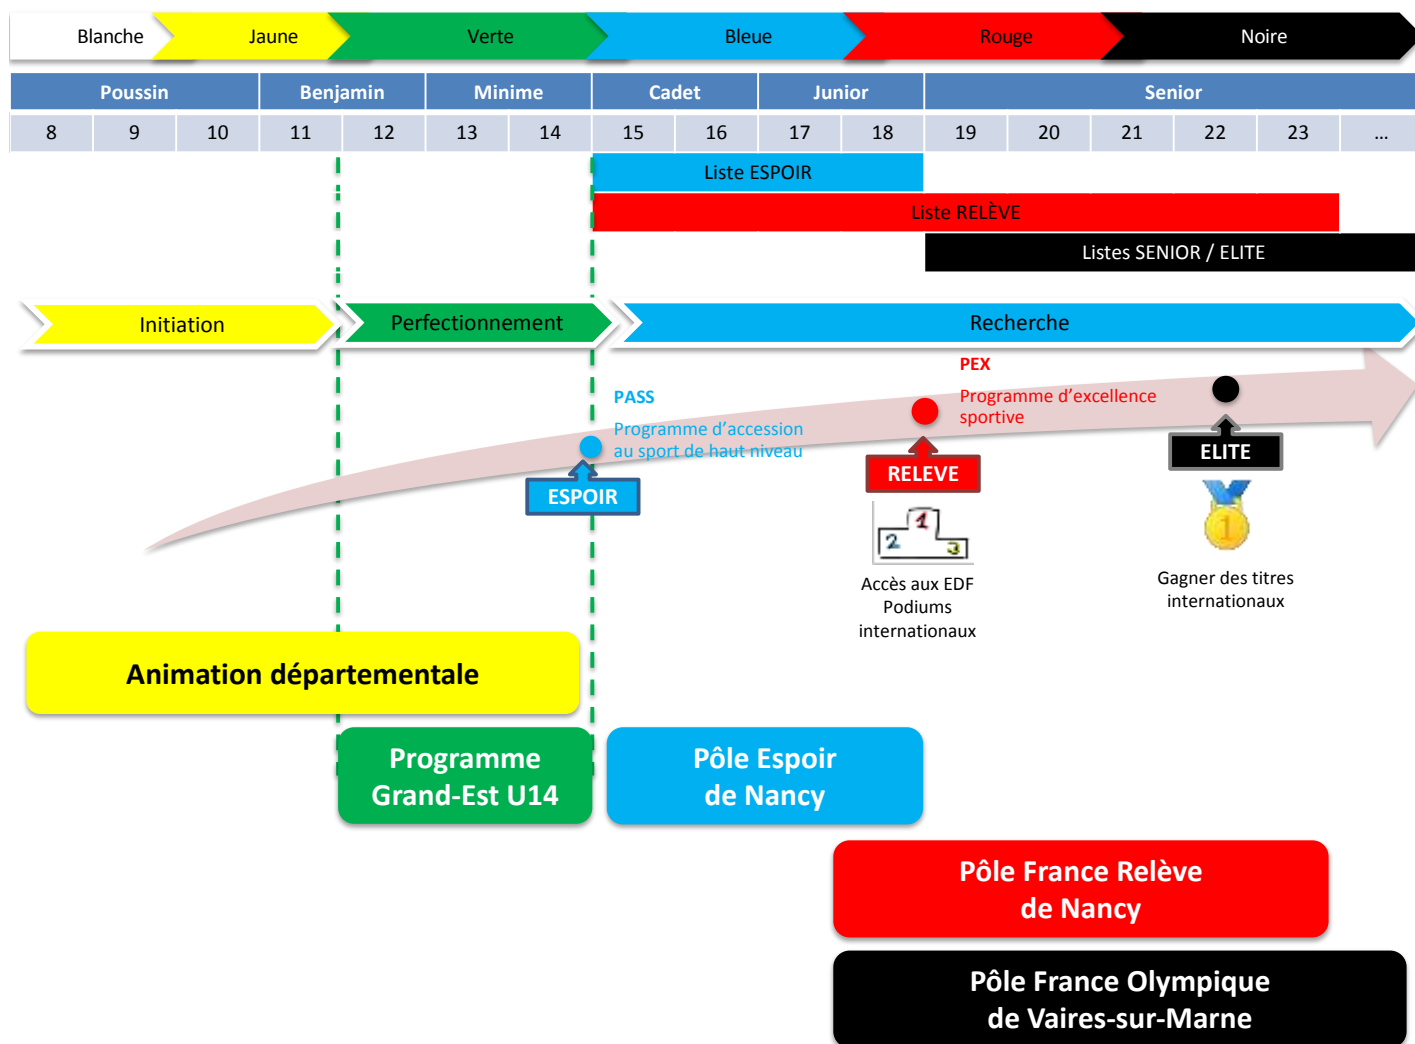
Blanche Jaune Verte Bleue Rouge Noire

| Poussin | | Benjamin | | Minime | | Cadet | | Junior | | Senior | | | | | |
|---|---|---|---|---|---|---|---|---|---|---|---|---|---|---|---|
| 8 | 9 | 10 | 11 | 12 | 13 | 14 | 15 | 16 | 17 | 18 | 19 | 20 | 21 | 22 | 23 | ... |

Liste ESPOIR

Liste RELÈVE

Listes SENIOR / ELITE

Initiation

Perfectionnement

Recherche

PEX

Programme d'excellence sportive

PASS

Programme d'accession au sport de haut niveau

ESPOIR

RELEVE

ELITE

1 2 3

Accès aux EDF Podiums internationaux

1

Gagner des titres internationaux

Animation départementale

Programme Grand-Est U14

Pôle Espoir de Nancy

Pôle France Relève de Nancy

Pôle France Olympique de Vaires-sur-Marne